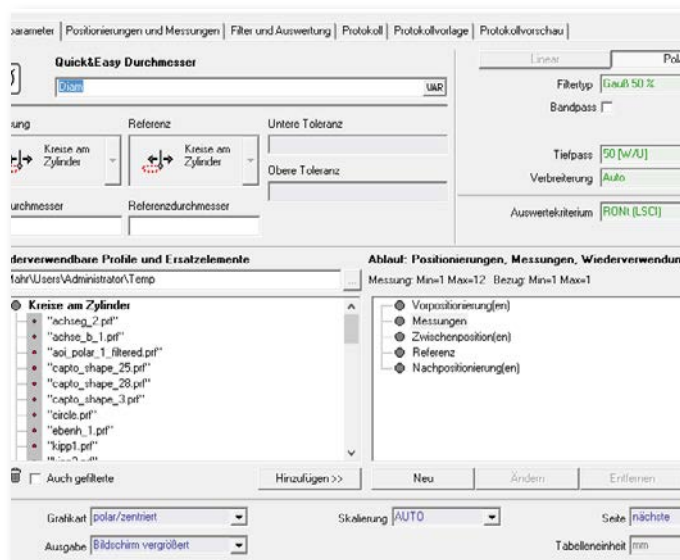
parameter | Positionierungen und Messungen | Filter und Auswertung | Protokoll | Protokollvorlage | Protokollvorschau |

Quick&Easy Durchmesser

Diam

VAR

ung

Referenz

Untere Toleranz

Kreise am Zylinder

Kreise am Zylinder

Obere Toleranz

urchmesser

Referenzdurchmesser

Linear

Pol

Filtertyp Gauß 50 %

Bandpass

Tiefpass 50 [W/U]

Verbreiterung Auto

Auswertekriterium RONt (LSCI)

derverwendbare Profile und Ersatzelemente

Mahr\Users\Administrator\Temp

...

Kreise am Zylinder

"achseg_2.prf"

"achse_b_1.prf"

"aoi_polar_1_filtered.prf"

"capto_shape_25.prf"

"capto_shape_28.prf"

"capto_shape_3.prf"

"circle.prf"

"ebenh_1.prf"

"kipp1.prf"

Auch gefilterte

Hinzufügen >>

Ablauf: Positionierungen, Messungen, Wiederverwendun

Messung: Min=1 Max=12 Bezug: Min=1 Max=1

Vorpositionierung(en)

Messungen

Zwischenposition(en)

Referenz

Nachpositionierung(en)

Neu

Ändern

Entfernen

Grafikart polar/zentriert

Skalierung AUTO

Seite nächste

Ausgabe Bildschirm vergrößert

Tabelleneinheit mm